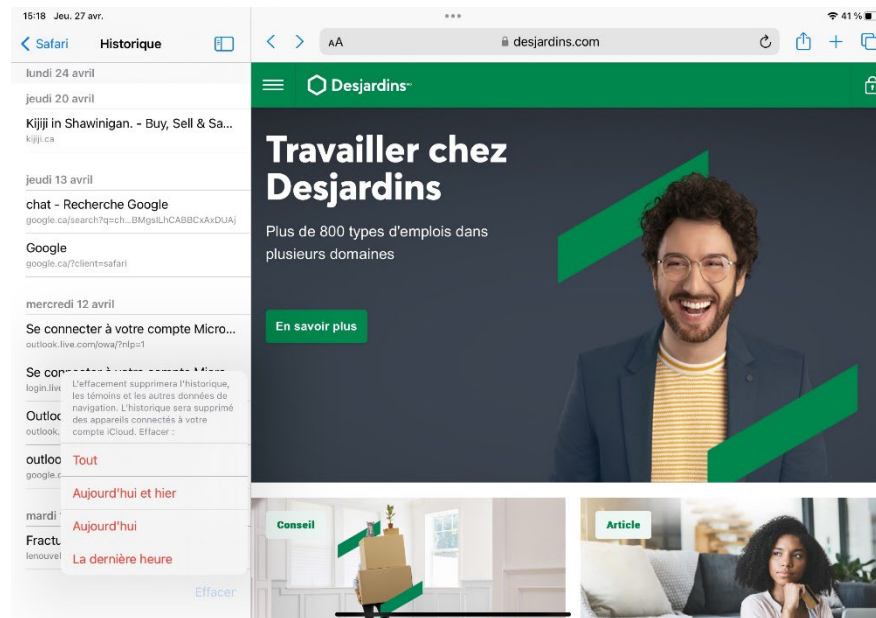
15:18 Jeu. 27 avr.

41 %

Safari

Historique

lundi 24 avril

jeudi 20 avril

Kijiji in Shawinigan. - Buy, Sell & Sa...
kijiji.ca

jeudi 13 avril

chat - Recherche Google
google.ca/search?q=ch...BMgsILhCABBCxAxDUAj

Google
google.ca/?client=safari

mercredi 12 avril

Se connecter à votre compte Micro...
outlook.live.com/owa/?nlp=1

Se conn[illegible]
login.live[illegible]

Outlo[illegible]
outlook.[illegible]

outloo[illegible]
google.c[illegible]

mardi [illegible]

Fractu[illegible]
lenouvel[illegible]

L'effacement supprimera l'historique, les témoins et les autres données de navigation. L'historique sera supprimé des appareils connectés à votre compte iCloud. Effacer :

Tout

Aujourd'hui et hier

Aujourd'hui

La dernière heure

Effacer

AA

desjardins.com

Desjardins

Travailler chez Desjardins

Plus de 800 types d'emplois dans plusieurs domaines

En savoir plus

Conseil

Article